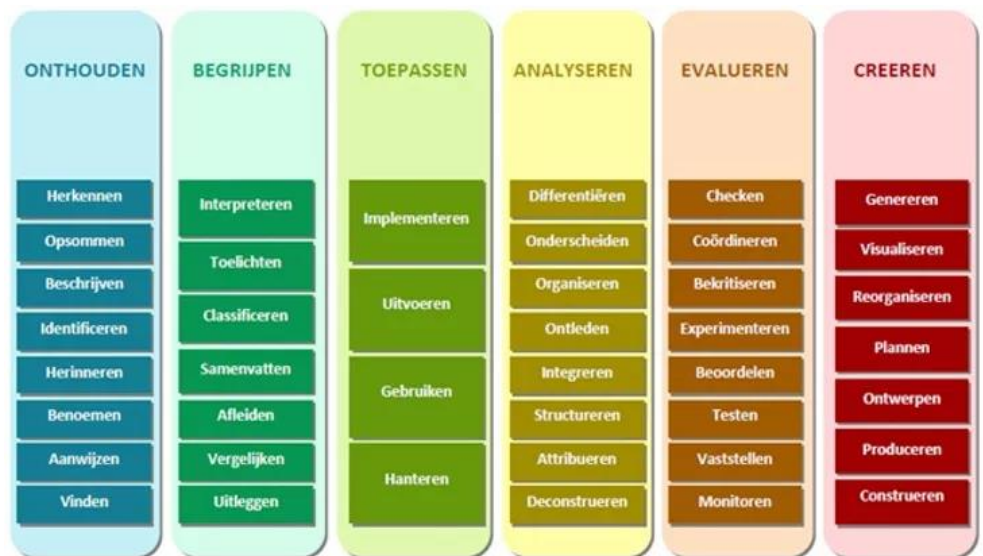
ONTHOUDEN

Herkennen
Opsommen
Beschrijven
Identificeren
Herinneren
Benoemen
Aanwijzen
Vinden

BEGRIJPEN

Interpreteren
Toelichten
Classificeren
Samenvatten
Afleiden
Vergelijken
Uitleggen

TOEPASSEN

Implementeren
Uitvoeren
Gebruiken
Hanteren

ANALYSEREN

Differentiëren
Onderscheiden
Organiseren
Ontleden
Integreren
Structureren
Attribueren
Deconstrueren

EVALUEREN

Checken
Coördineren
Bekritiseren
Experimenteren
Beoordelen
Testen
Vaststellen
Monitoren

CREEREN

Genereren
Visualiseren
Reorganiseren
Plannen
Ontwerpen
Produceren
Construeren